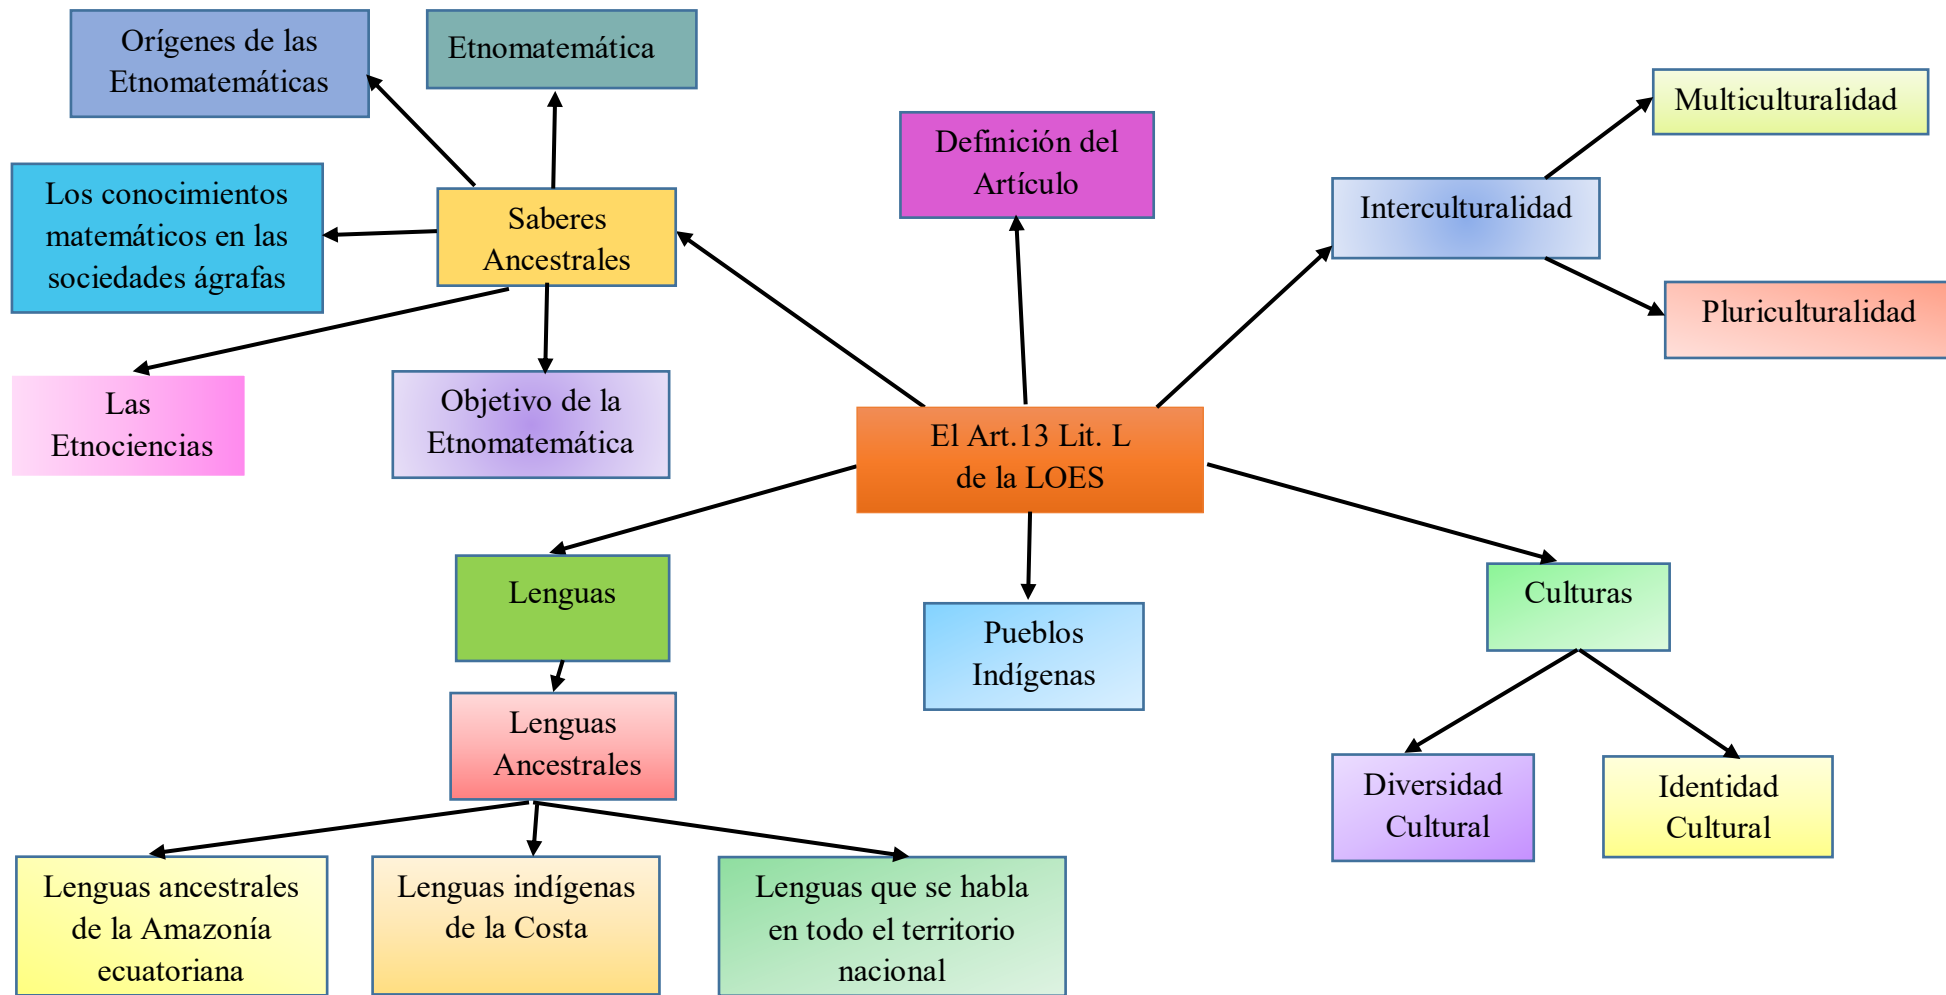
Orígenes de las Etnomatemáticas

Etnomatemática

Definición del Artículo

Multiculturalidad

Interculturalidad

Pluriculturalidad

Los conocimientos matemáticos en las sociedades ágrafas

Saberes Ancestrales

Las Etnociencias

Objetivo de la Etnomatemática

El Art.13 Lit. L de la LOES

Lenguas

Pueblos Indígenas

Culturas

Lenguas Ancestrales

Diversidad Cultural

Identidad Cultural

Lenguas ancestrales de la Amazonía ecuatoriana

Lenguas indígenas de la Costa

Lenguas que se habla en todo el territorio nacional